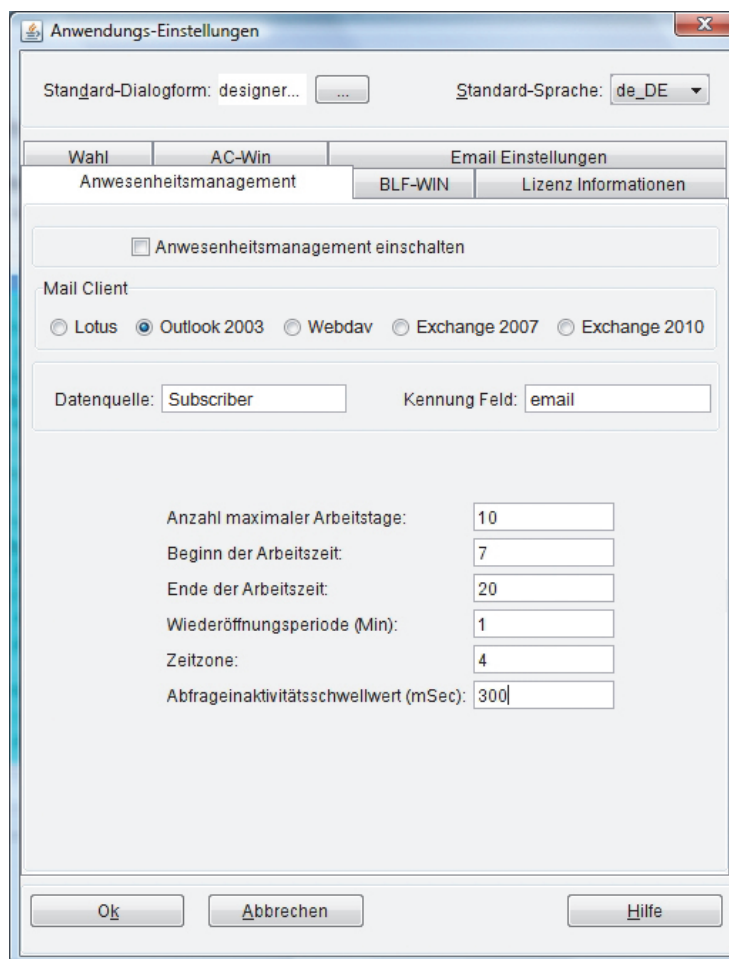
Anwendungs-Einstellungen

Standard-Dialogform: designer... ...

Standard-Sprache: de_DE

Wahl
AC-Win
Email Einstellungen
Anwesenheitsmanagement
BLF-WIN
Lizenz Informationen

Anwesenheitsmanagement einschalten

Mail Client

Lotus
Outlook 2003
Webdav
Exchange 2007
Exchange 2010

Datenquelle: Subscriber
Kennung Feld: email

Anzahl maximaler Arbeitstage: 10
Beginn der Arbeitszeit: 7
Ende der Arbeitszeit: 20
Wiederöffnungsperiode (Min): 1
Zeitzone: 4
Abfrageinaktivitätsschwellwert (mSec): 300

Ok
Abbrechen
Hilfe